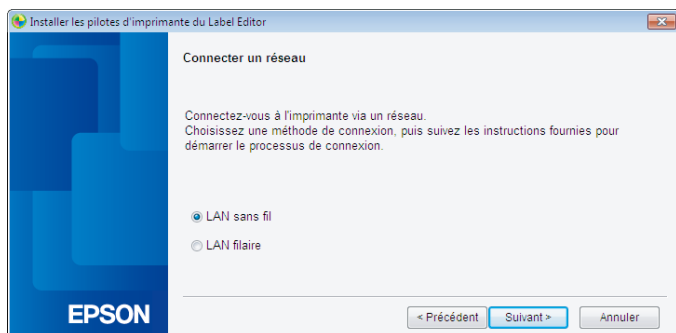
Installer les pilotes d'imprimante du Label Editor

Connecter un réseau

Connectez-vous à l'imprimante via un réseau.
Choisissez une méthode de connexion, puis suivez les instructions fournies pour démarrer le processus de connexion.

LAN sans fil

LAN filaire

EPSON

< Précédent
Suivant >
Annuler